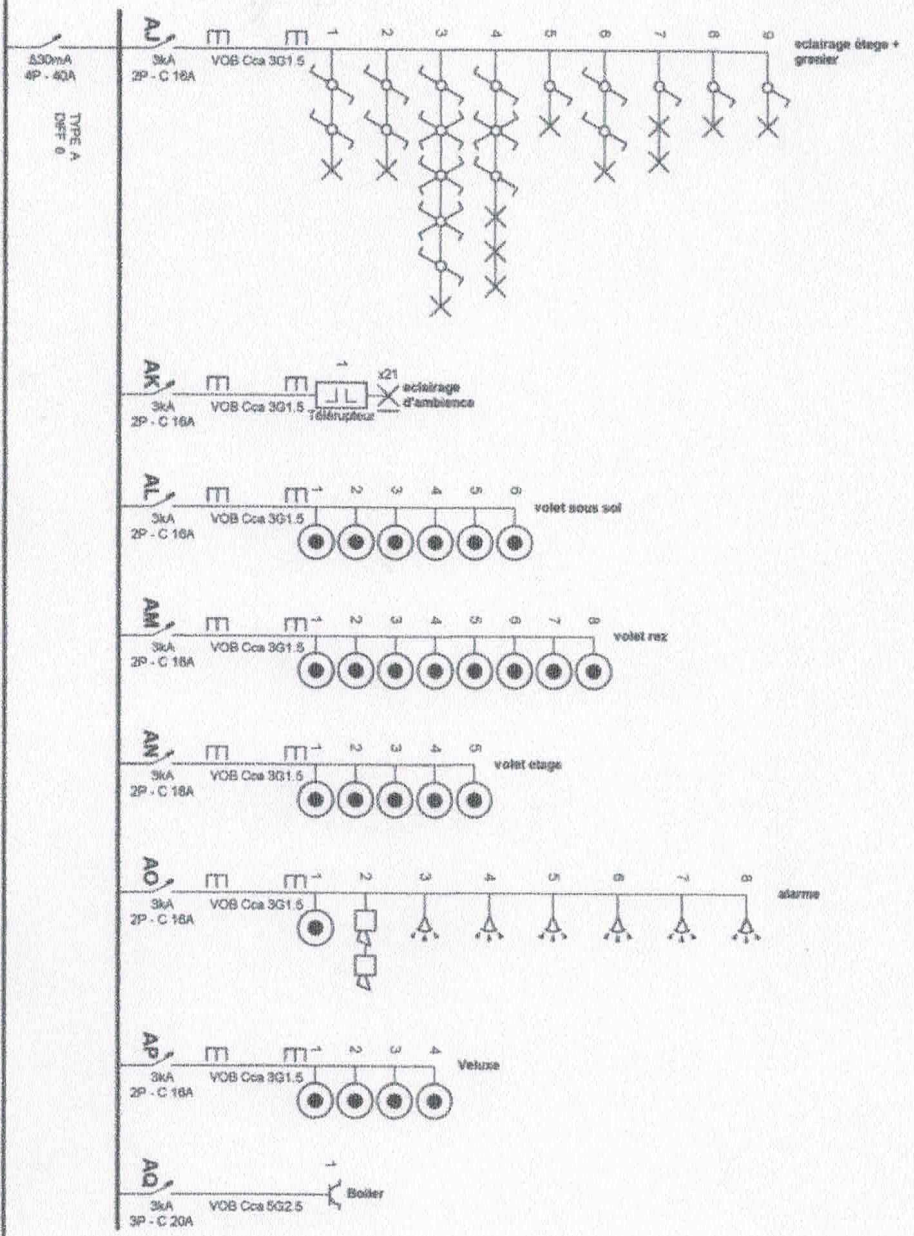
Δ30mA
4P - 40A

TYPE A
DIFF 6

AJ
3kA
2P - C 16A
VOB Cca 3G1.5
1 2 3 4 5 6 7 8 9
eclairage étage + grenier

AK
3kA
2P - C 16A
VOB Cca 3G1.5
1
Télérupteur
x21
eclairage d'ambience

AL
3kA
2P - C 16A
VOB Cca 3G1.5
1 2 3 4 5 6
volet sous sol

AM
3kA
2P - C 16A
VOB Cca 3G1.5
1 2 3 4 5 6 7 8
volet rez

AN
3kA
2P - C 16A
VOB Cca 3G1.5
1 2 3 4 5
volet etage

AO
3kA
2P - C 16A
VOB Cca 3G1.5
1 2 3 4 5 6 7 8
alarme

AP
3kA
2P - C 16A
VOB Cca 3G1.5
1 2 3 4
Veluxe

AQ
3kA
3P - C 20A
VOB Cca 5G2.5
1
Boiler